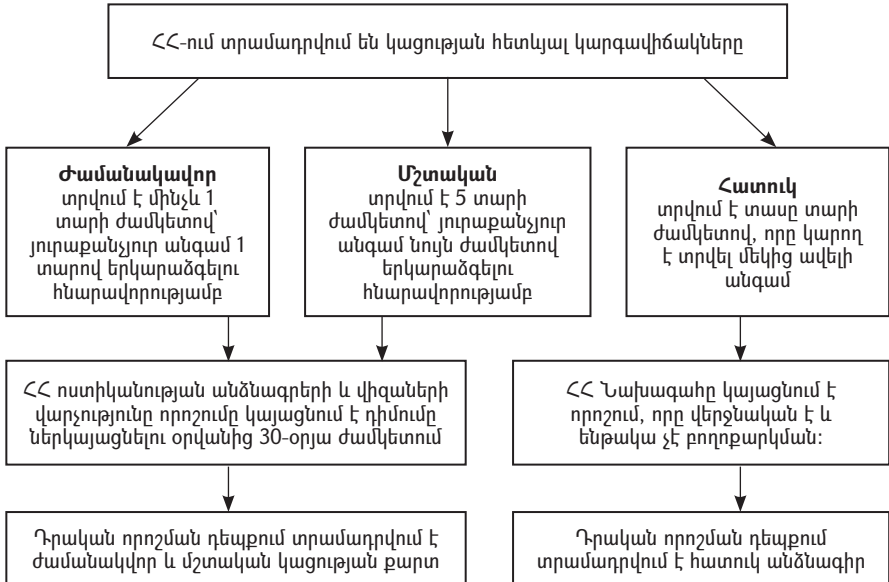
ՀՀ-ում տրամադրվում են կացության հետևյալ կարգավիճակները

**Ժամանակավոր**
տրվում է մինչև 1 տարի ժամկետով՝ յուրաքանչյուր անգամ 1 տարով երկարաձգելու հնարավորությամբ

**Մշտական**
տրվում է 5 տարի ժամկետով՝ յուրաքանչյուր անգամ նույն ժամկետով երկարաձգելու հնարավորությամբ

**Հատուկ**
տրվում է տասը տարի ժամկետով, որը կարող է տրվել մեկից ավելի անգամ

ՀՀ ոստիկանության անձնագրերի և վիզաների վարչությունը որոշումը կայացնում է դիմումը ներկայացնելու օրվանից 30-օրյա ժամկետում

ՀՀ Նախագահը կայացնում է որոշում, որը վերջնական է և ենթակա չէ բողոքարկման:

Դրական որոշման դեպքում տրամադրվում է ժամանակվոր և մշտական կացության քարտ

Դրական որոշման դեպքում տրամադրվում է հատուկ անձնագիր